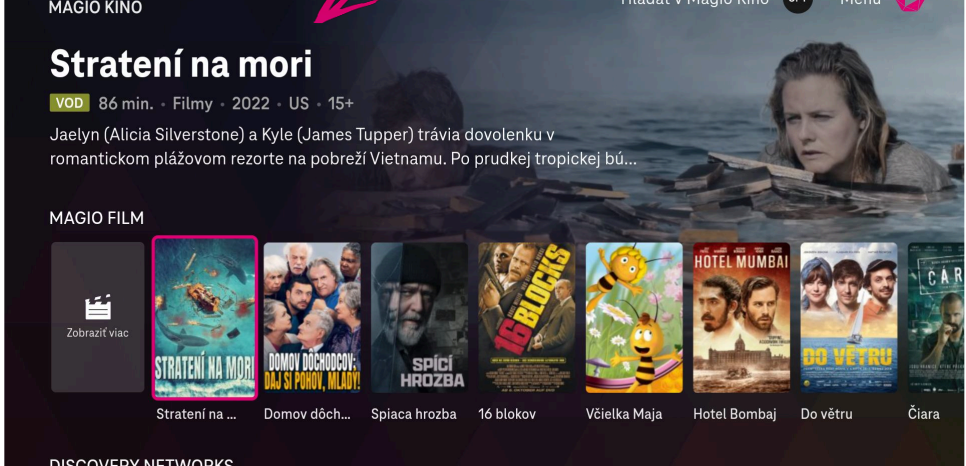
MAGIO KINO

Hľadať v Magio Kino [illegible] Menu

Stratení na mori

VOD 86 min. • Filmy • 2022 • US • 15+

Jaelyn (Alicia Silverstone) a Kyle (James Tupper) trávia dovolenku v romantickom plážovom rezorte na pobreží Vietnamu. Po prudkej tropickej bú...

MAGIO FILM

Zobraziť viac

STRATENÍ NA MORI

DOMOV DŌCHODCOV: DAJ SI POHOV, MLADÝ!

SPÍCÍ HROZBA

16 BLOCKS

HOTEL MUMBAI

DO VĚTRU

CAR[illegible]

Stratení na ...

Domov dôch...

Spiaca hrozba

16 blokov

Včielka Maja

Hotel Bombaj

Do větru

Čiara

DISCOVERY NETWORKS